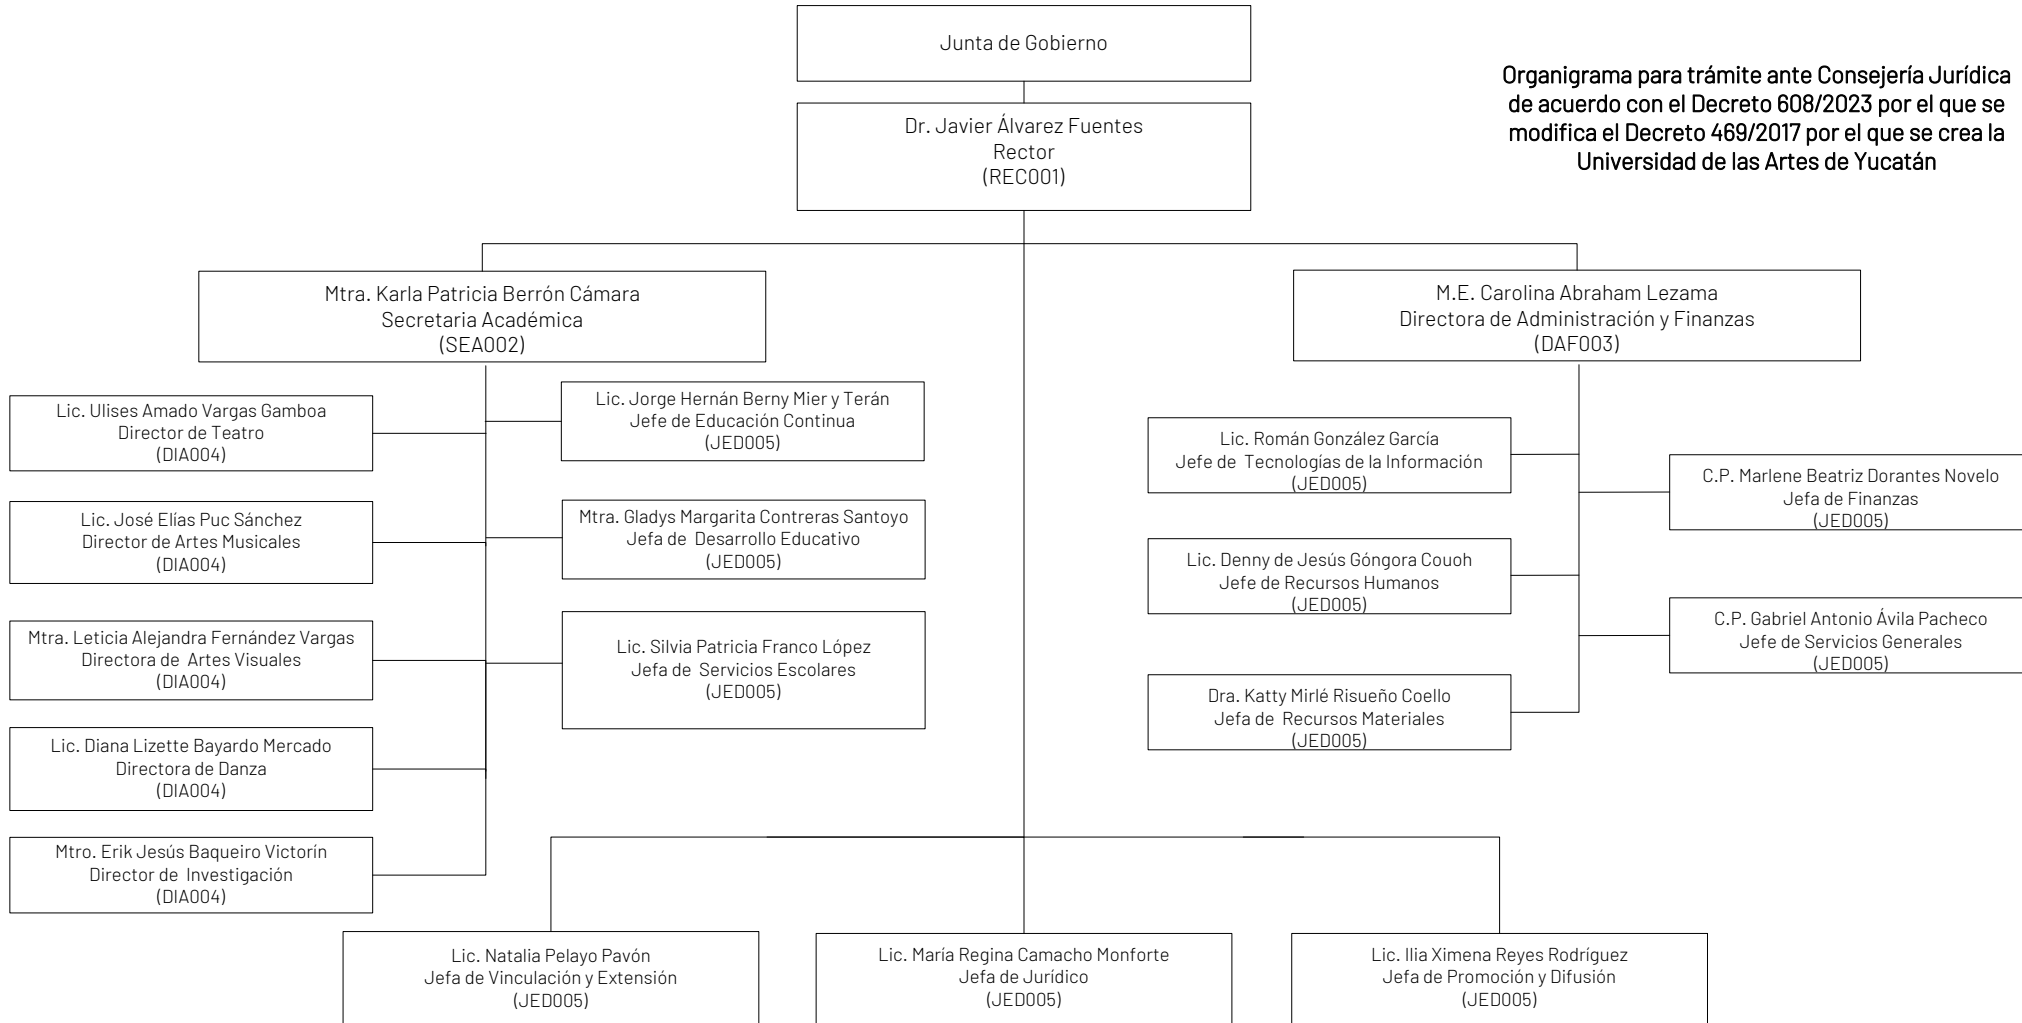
Junta de Gobierno

Organigrama para trámite ante Consejería Jurídica de acuerdo con el Decreto 608/2023 por el que se modifica el Decreto 469/2017 por el que se crea la Universidad de las Artes de Yucatán

Dr. Javier Álvarez Fuentes
Rector
(REC001)

Mtra. Karla Patricia Berrón Cámara
Secretaria Académica
(SEA002)

M.E. Carolina Abraham Lezama
Directora de Administración y Finanzas
(DAF003)

Lic. Ulises Amado Vargas Gamboa
Director de Teatro
(DIA004)

Lic. José Elías Puc Sánchez
Director de Artes Musicales
(DIA004)

Mtra. Leticia Alejandra Fernández Vargas
Directora de Artes Visuales
(DIA004)

Lic. Diana Lizette Bayardo Mercado
Directora de Danza
(DIA004)

Mtro. Erik Jesús Baqueiro Victorín
Director de Investigación
(DIA004)

Lic. Jorge Hernán Berny Mier y Terán
Jefe de Educación Continua
(JED005)

Mtra. Gladys Margarita Contreras Santoyo
Jefa de Desarrollo Educativo
(JED005)

Lic. Silvia Patricia Franco López
Jefa de Servicios Escolares
(JED005)

Lic. Román González García
Jefe de Tecnologías de la Información
(JED005)

Lic. Denny de Jesús Góngora Couoh
Jefe de Recursos Humanos
(JED005)

Dra. Katty Mirlé Risueño Coello
Jefa de Recursos Materiales
(JED005)

C.P. Marlene Beatriz Dorantes Novelo
Jefa de Finanzas
(JED005)

C.P. Gabriel Antonio Ávila Pacheco
Jefe de Servicios Generales
(JED005)

Lic. Natalia Pelayo Pavón
Jefa de Vinculación y Extensión
(JED005)

Lic. María Regina Camacho Monforte
Jefa de Jurídico
(JED005)

Lic. Ilia Ximena Reyes Rodríguez
Jefa de Promoción y Difusión
(JED005)